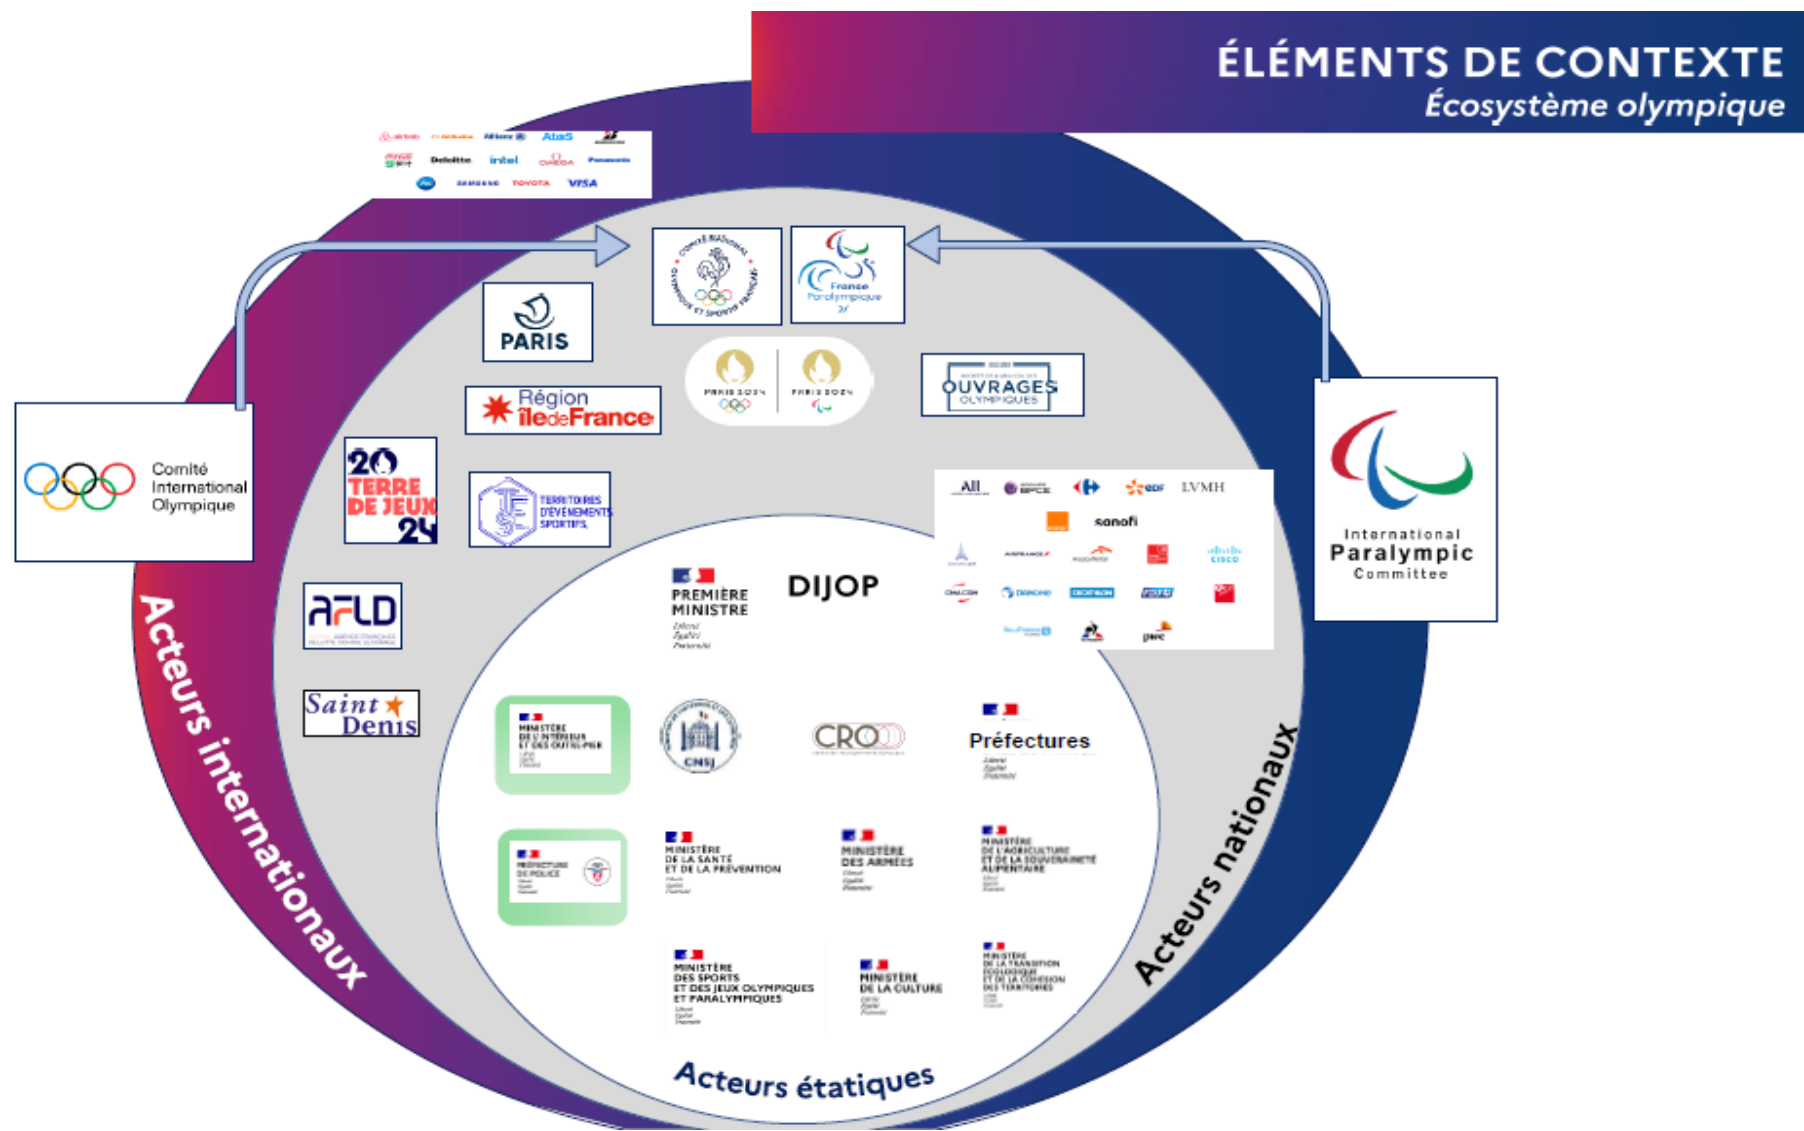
ÉLÉMENTS DE CONTEXTE
Écosystème olympique

airbnb Alibaba Allianz AtoS Bridgestone
Coca-Cola Deloitte intel OMEGA Panasonic
P&G SAMSUNG TOYOTA VISA

COMITÉ NATIONAL OLYMPIQUE ET SPORTIF FRANÇAIS

France Paralympique

PARIS

Région îledeFrance

PARIS 2024 PARIS 2024

OUVRAGES OLYMPIQUES

Comité International Olympique

20 TERRE DE JEUX 24

TERRITOIRES D'ÉVÉNEMENTS SPORTIFS

AFLD AGENCE FRANÇAISE DE LUTTE CONTRE LE DOPAGE

Saint Denis

International Paralympic Committee

All BPCE EDF LVMH
sonofi
AIRFRANCE CISCO
DECATHLON
PWC

PREMIÈRE MINISTRE
Liberté Égalité Fraternité

DIJOP

MINISTÈRE DE L'INTÉRIEUR ET DES OUTRE-MER

CNSJ

CRO

Préfectures
Liberté Égalité Fraternité

PRÉFECTURE DE POLICE

MINISTÈRE DE LA SANTÉ ET DE LA PRÉVENTION

MINISTÈRE DES ARMÉES

MINISTÈRE DE L'AGRICULTURE ET DE LA SOUVERAINETÉ ALIMENTAIRE

MINISTÈRE DES SPORTS ET DES JEUX OLYMPIQUES ET PARALYMPIQUES

MINISTÈRE DE LA CULTURE

MINISTÈRE DE LA TRANSITION ÉCOLOGIQUE ET DE LA COHÉSION DES TERRITOIRES

Acteurs internationaux

Acteurs nationaux

Acteurs étatiques